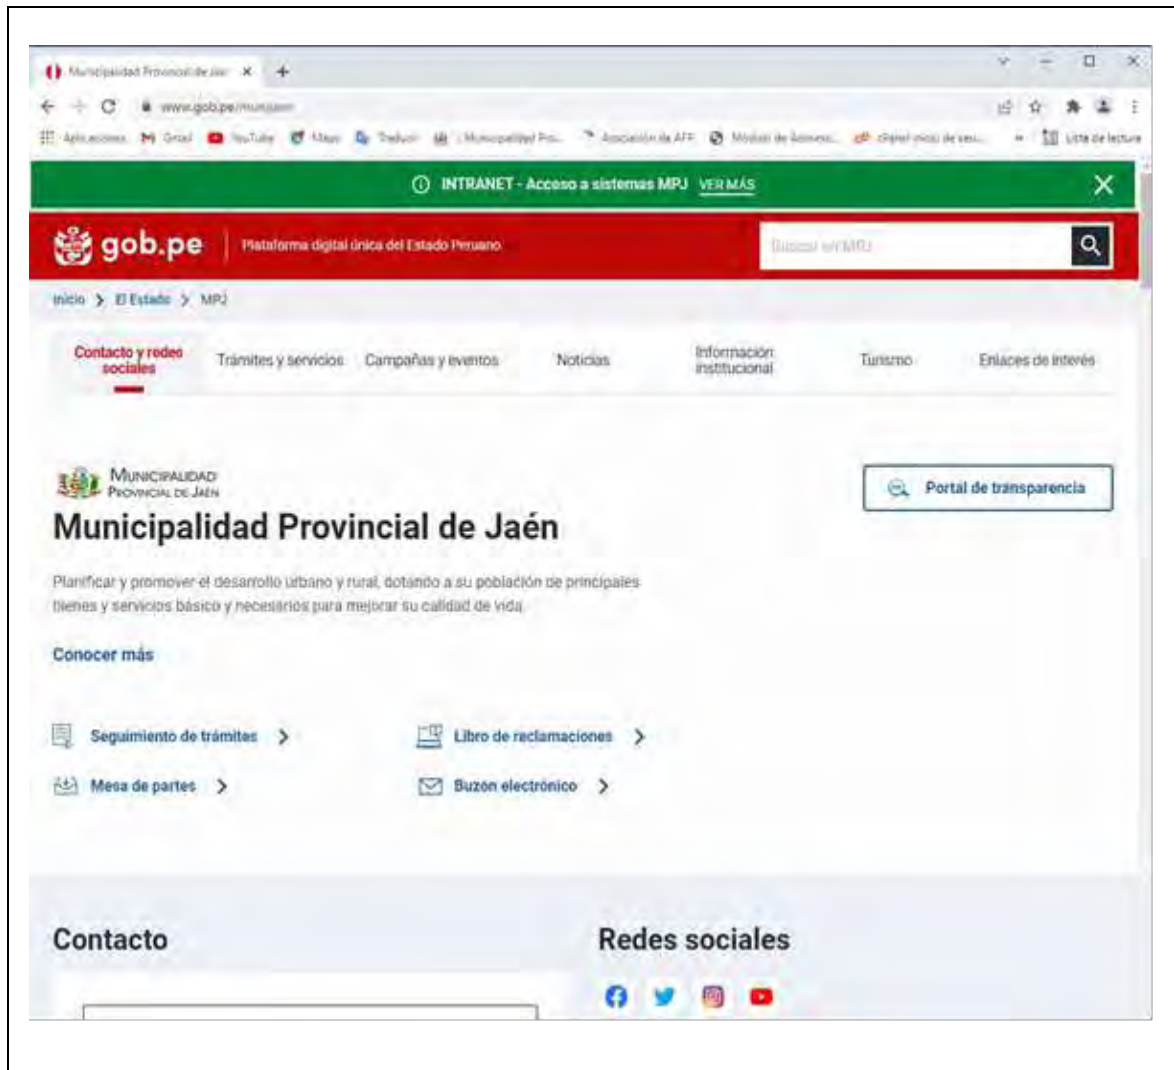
Municipalidad Provincial de Jaé ×
www.gob.pe/munijaen
Aplicaciones Gmail YouTube Maps Traducir Municipalidad Pro... Asociación de AFP Módulo de Adminis... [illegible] Lista de lectura

INTRANET - Acceso a sistemas MPJ VER MÁS

gob.pe Plataforma digital única del Estado Peruano
Buscar en MPJ

Inicio > El Estado > MPJ

Contacto y redes sociales
Trámites y servicios
Campañas y eventos
Noticias
Información institucional
Turismo
Enlaces de interés

Municipalidad Provincial de Jaén

Portal de transparencia

Municipalidad Provincial de Jaén

Planificar y promover el desarrollo urbano y rural, dotando a su población de principales bienes y servicios básico y necesarios para mejorar su calidad de vida

Conocer más

Seguimiento de trámites >
Libro de reclamaciones >
Mesa de partes >
Buzon electrónico >

Contacto

Redes sociales